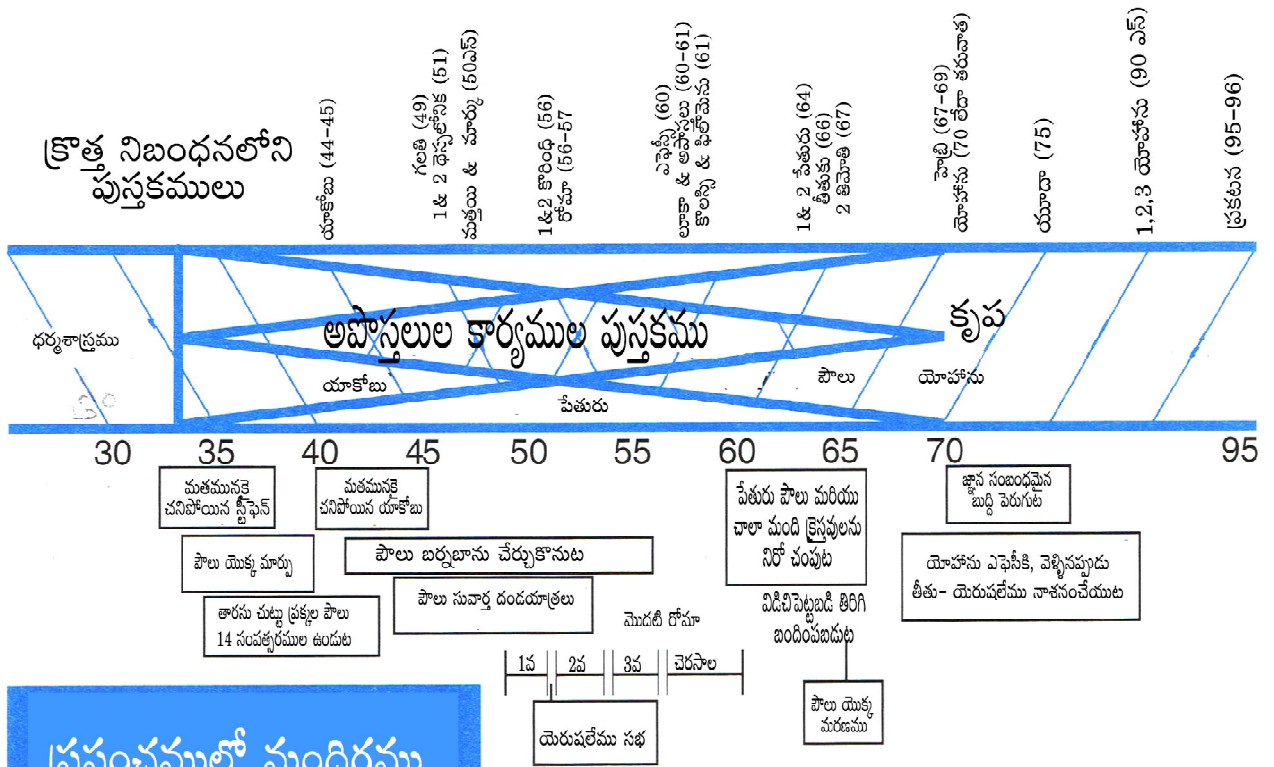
క్రొత్త నిబంధనలోని పుస్తకములు

యాకోబు (44-45)

గలతీ (49)
1& 2 థెస్సలొనీక (51)
మత్తయి & మార్కు (50ఎస్)

1&2 కొరింథీ (56)
రోమా (56-57

ఎఫెసీ (60)
లూకా & అపొస్తలు (60-61)
కొలస్సీ & ఫిలేమోను (61)

1& 2 పేతురు (64)
తీతుకు (66)
2 తిమోతి (67)

హెబ్రీ (67-69)
యోహాను (70 కొరకు ముందు)

యూదా (75)

1,2,3 యోహాను (90 ఎస్)

ప్రకటన (95-96)

ధర్మశాస్త్రము

అపొస్తలుల కార్యముల పుస్తకము

కృప

యాకోబు

పేతురు

పౌలు

యోహాను

30 35 40 45 50 55 60 65 70 95

మతమునకై చనిపోయిన స్తెఫెను

మతమునకై చనిపోయిన యాకోబు

పౌలు యొక్క మార్పు

పౌలు బర్నబాను చేర్చుకొనుట

తారసు చుట్టు ప్రక్కల పౌలు 14 సంవత్సరముల ఉండుట

పౌలు సువార్త దండయాత్రలు

మొదటి రోమా

1వ 2వ 3వ చెరసాల

యెరుషలేము సభ

పేతురు పౌలు మరియు చాలా మంది క్రైస్తవులను నిరో చంపుట

విడిచిపెట్టబడి తిరిగి బంధింపబడుట

పౌలు యొక్క మరణము

జ్ఞాన సంబంధమైన బుద్ధి పెరుగుట

యోహాను ఎఫెసీకి, వెళ్ళినప్పుడు
తీతు- యెరుషలేము నాశనంచేయుట

ప్రపంచములో మందిరము